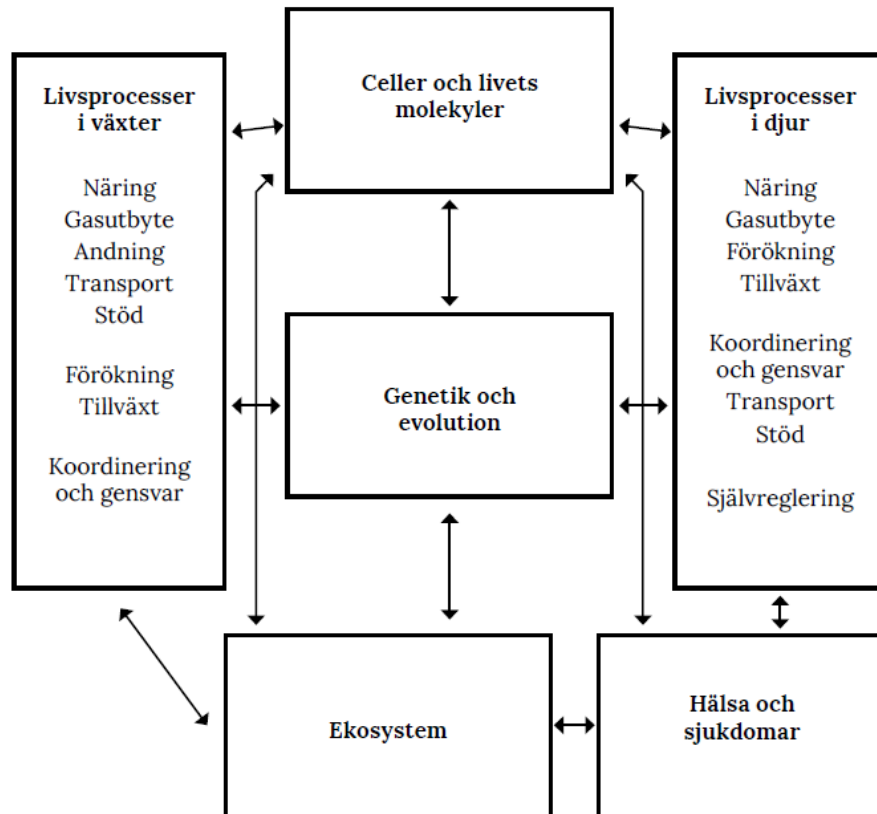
Livsprocesser i växter

Näring
Gasutbyte
Andning
Transport
Stöd

Förökning
Tillväxt

Koordinering och gensvar

Celler och livets molekyler

Livsprocesser i djur

Näring
Gasutbyte
Förökning
Tillväxt

Koordinering och gensvar
Transport
Stöd

Självreglering

Genetik och evolution

Ekosystem

Hälsa och sjukdomar